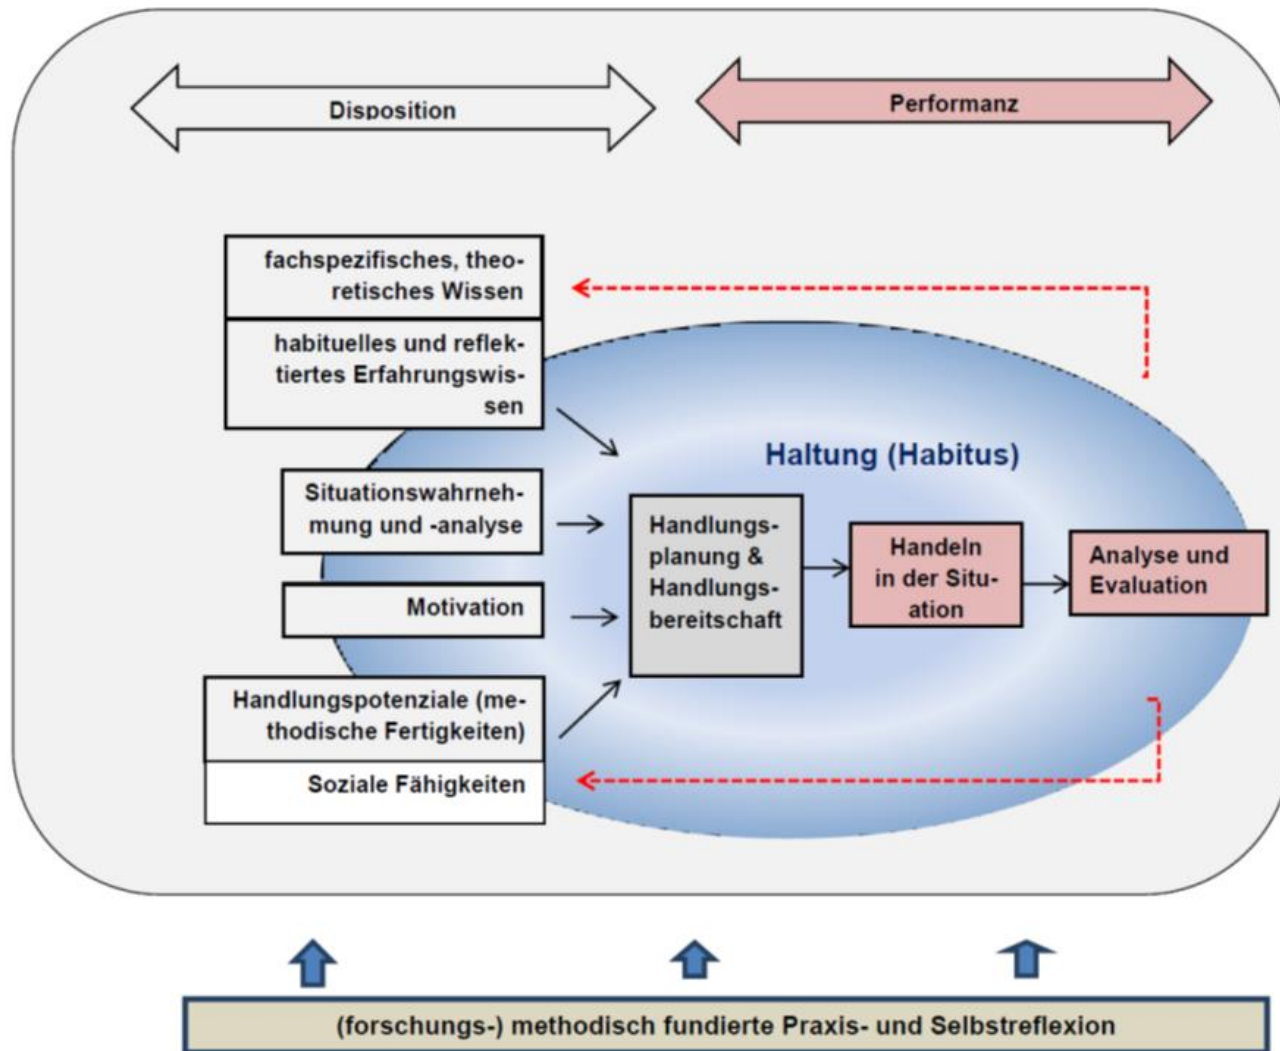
Disposition

Performanz

fachspezifisches, theoretisches Wissen

habituelles und reflektiertes Erfahrungswissen

Haltung (Habitus)

Situationswahrnehmung und -analyse

Motivation

Handlungspotenziale (methodische Fertigkeiten)

Soziale Fähigkeiten

Handlungsplanung & Handlungsbereitschaft

Handeln in der Situation

Analyse und Evaluation

(forschungs-) methodisch fundierte Praxis- und Selbstreflexion